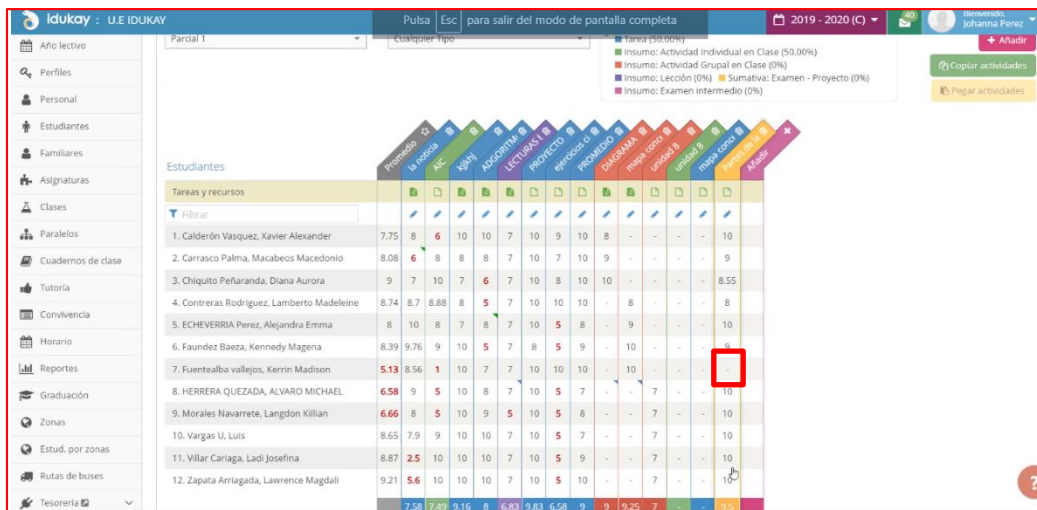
idukay : U.E IDUKAY

Pulsa Esc para salir del modo de pantalla completa

2019 - 2020 (C)

40

Bienvenido, Johanna Perez

Año lectivo
Perfiles
Personal
Estudiantes
Familiares
Asignaturas
Clases
Paralelos
Cuadernos de clase
Tutoría
Convivencia
Horario
Reportes
Graduación
Zonas
Estud. por zonas
Rutas de buses
Tesorería

Parcial 1

Cualquier Tipo

Tarea (50.00%)
Insumo: Actividad Individual en Clase (50.00%)
Insumo: Actividad Grupal en Clase (0%)
Insumo: Lección (0%)
Sumativa: Examen - Proyecto (0%)
Insumo: Examen Intermedio (0%)

+ Añadir
Copiar actividades
Pegar actividades

Estudiantes

Promedio, la noticia, AIC, lijkhj, ADGORITM, LECTURAS I, PROYECTO, ejercicios cl, PROMEDIO, DIAGRAMA, mapa conc, unidad 8, unidad 8, mapa conc, Partes de la, Añadir

Tareas y recursos

Filtrar

| Estudiantes | | | | | | | | | | | | | | | | |
|---|---|---|---|---|---|---|---|---|---|---|---|---|---|---|---|---|
| 1. Calderón Vasquez, Xavier Alexander | 7.75 | 8 | 6 | 10 | 10 | 7 | 10 | 9 | 10 | 8 | - | - | - | - | 10 |
| 2. Carrasco Palma, Macabeos Macedonio | 8.08 | 6 | 8 | 8 | 8 | 7 | 10 | 7 | 10 | 9 | - | - | - | - | 9 |
| 3. Chiquito Peñaranda, Diana Aurora | 9 | 7 | 10 | 7 | 6 | 7 | 10 | 8 | 10 | 10 | - | - | - | - | 8.55 |
| 4. Contreras Rodriguez, Lamberto Madeleine | 8.74 | 8.7 | 8.88 | 8 | 5 | 7 | 10 | 10 | 10 | - | 8 | - | - | - | 8 |
| 5. ECHEVERRIA Perez, Alejandra Emma | 8 | 10 | 8 | 7 | 8 | 7 | 10 | 5 | 8 | - | 9 | - | - | - | 10 |
| 6. Faundez Baeza, Kennedy Magena | 8.39 | 9.76 | 9 | 10 | 5 | 7 | 8 | 5 | 9 | - | 10 | - | - | - | 9 |
| 7. Fuentealba vallejos, Kerrin Madison | 5.13 | 8.56 | 1 | 10 | 7 | 7 | 10 | 10 | 10 | - | 10 | - | - | - | - |
| 8. HERRERA QUEZADA, ALVARO MICHAEL | 6.58 | 9 | 5 | 10 | 8 | 7 | 10 | 5 | 7 | - | - | 7 | - | - | 10 |
| 9. Morales Navarrete, Langdon Kilian | 6.66 | 8 | 5 | 10 | 9 | 5 | 10 | 5 | 8 | - | - | 7 | - | - | 10 |
| 10. Vargas U, Luis | 8.65 | 7.9 | 9 | 10 | 10 | 7 | 10 | 5 | 7 | - | - | 7 | - | - | 10 |
| 11. Villar Cariaga, Ladi Josefina | 8.87 | 2.5 | 10 | 10 | 10 | 7 | 10 | 5 | 9 | - | - | 7 | - | - | 10 |
| 12. Zapata Arriagada, Lawrence Magdali | 9.21 | 5.6 | 10 | 10 | 10 | 7 | 10 | 5 | 10 | - | - | 7 | - | - | 10 |
| | | 7.58 | 7.49 | 9.16 | 8 | 6.83 | 9.83 | 6.58 | 9 | 9 | 9.25 | 7 | | | 9.5 |